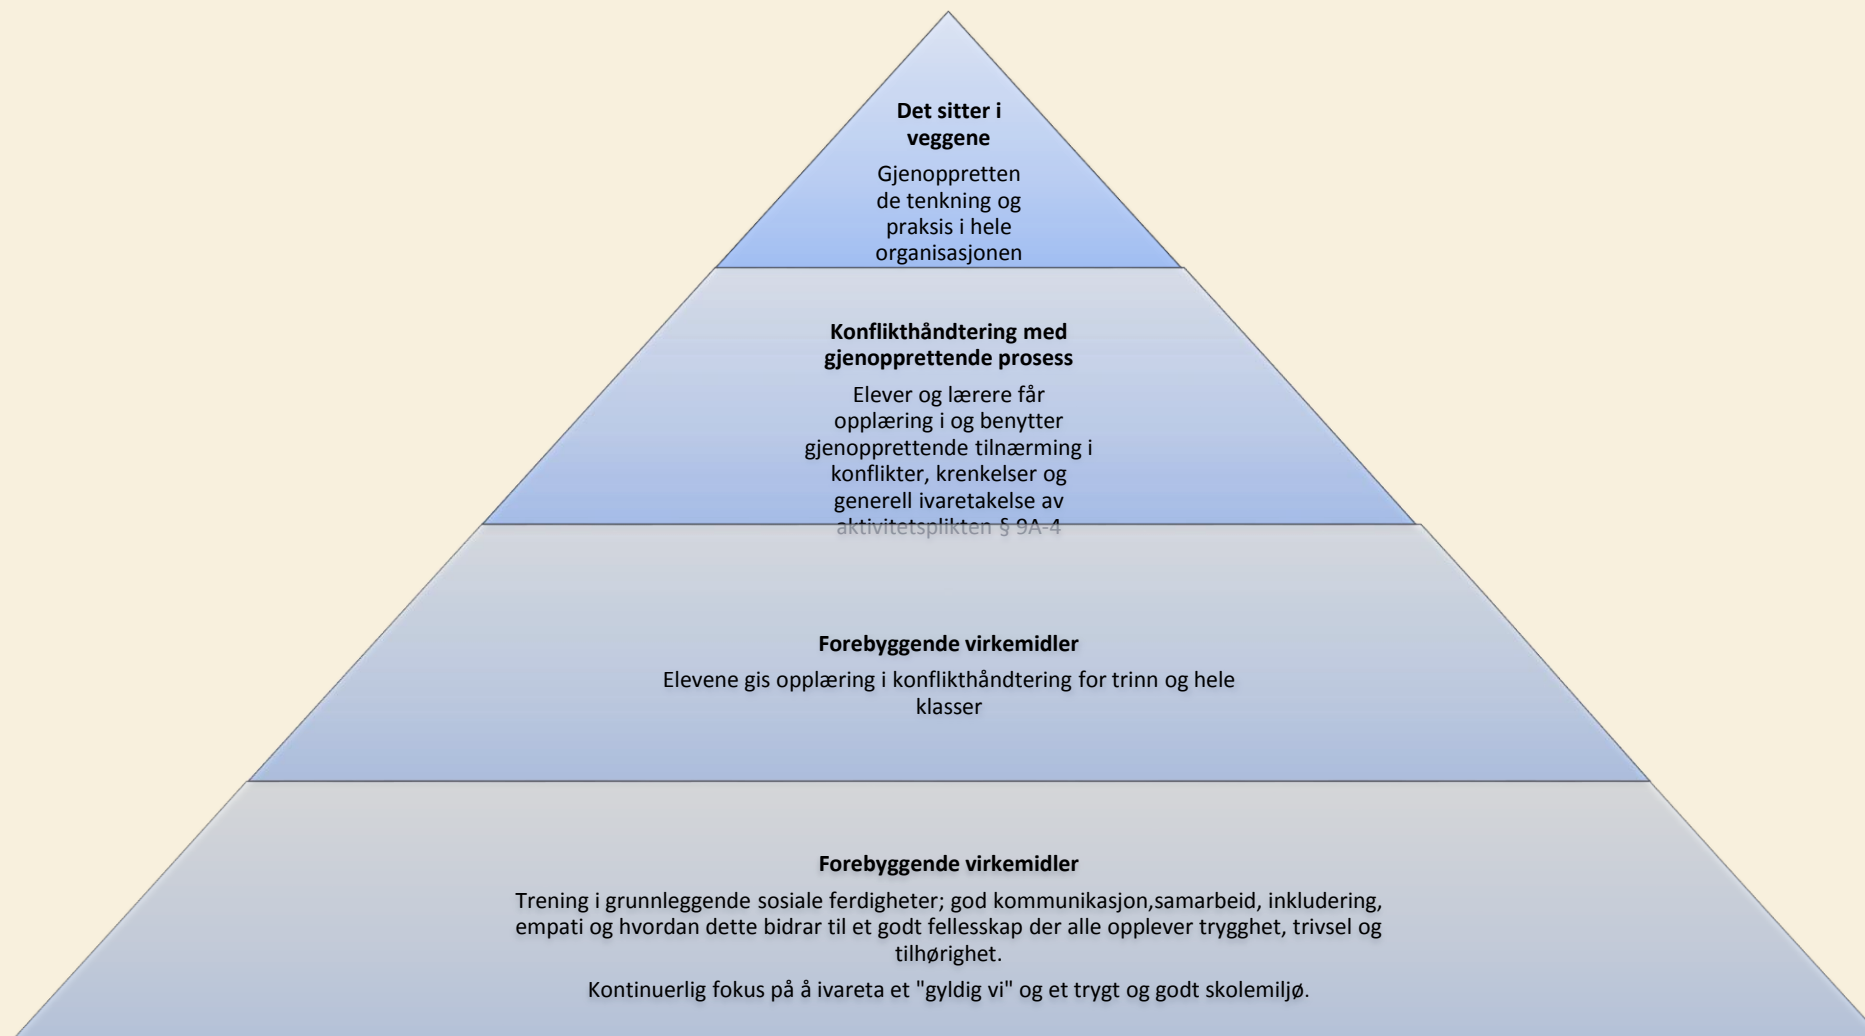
**Det sitter i veggene**

Gjenopprettende tenkning og praksis i hele organisasjonen

**Konflikthåndtering med gjenopprettende prosess**

Elever og lærere får opplæring i og benytter gjenopprettende tilnærming i konflikter, krenkelser og generell ivaretakelse av aktivitetsplikten § 9A-4

**Forebyggende virkemidler**

Elevene gis opplæring i konflikthåndtering for trinn og hele klasser

**Forebyggende virkemidler**

Trening i grunnleggende sosiale ferdigheter; god kommunikasjon,samarbeid, inkludering, empati og hvordan dette bidrar til et godt fellesskap der alle opplever trygghet, trivsel og tilhørighet.

Kontinuerlig fokus på å ivareta et "gyldig vi" og et trygt og godt skolemiljø.